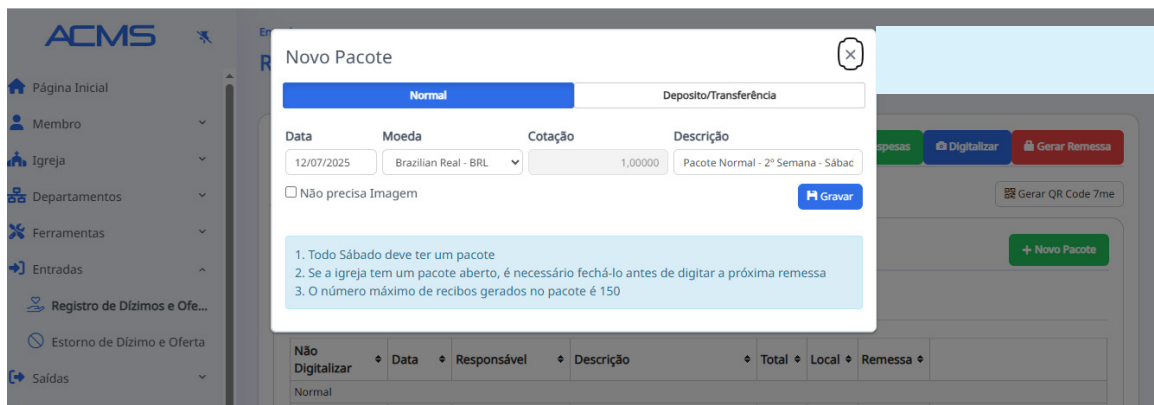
ACMS

Página Inicial
Membro
Igreja
Departamentos
Ferramentas
Entradas
Registro de Dízimos e Ofe...
Estorno de Dízimo e Oferta
Saídas

Novo Pacote

Normal | Deposito/Transferência

Data
12/07/2025
Moeda
Brazilian Real - BRL
Cotação
1,00000
Descrição
Pacote Normal - 2º Semana - Sábac

Não precisa Imagem

Gravar

1. Todo Sábado deve ter um pacote
2. Se a igreja tem um pacote aberto, é necessário fechá-lo antes de digitar a próxima remessa
3. O número máximo de recibos gerados no pacote é 150

espesas
Digitalizar
Gerar Remessa
Gerar QR Code 7me
+ Novo Pacote

| Não Digitalizar | Data | Responsável | Descrição | Total | Local | Remessa |
|---|---|---|---|---|---|---|
| Normal | | | | | | |